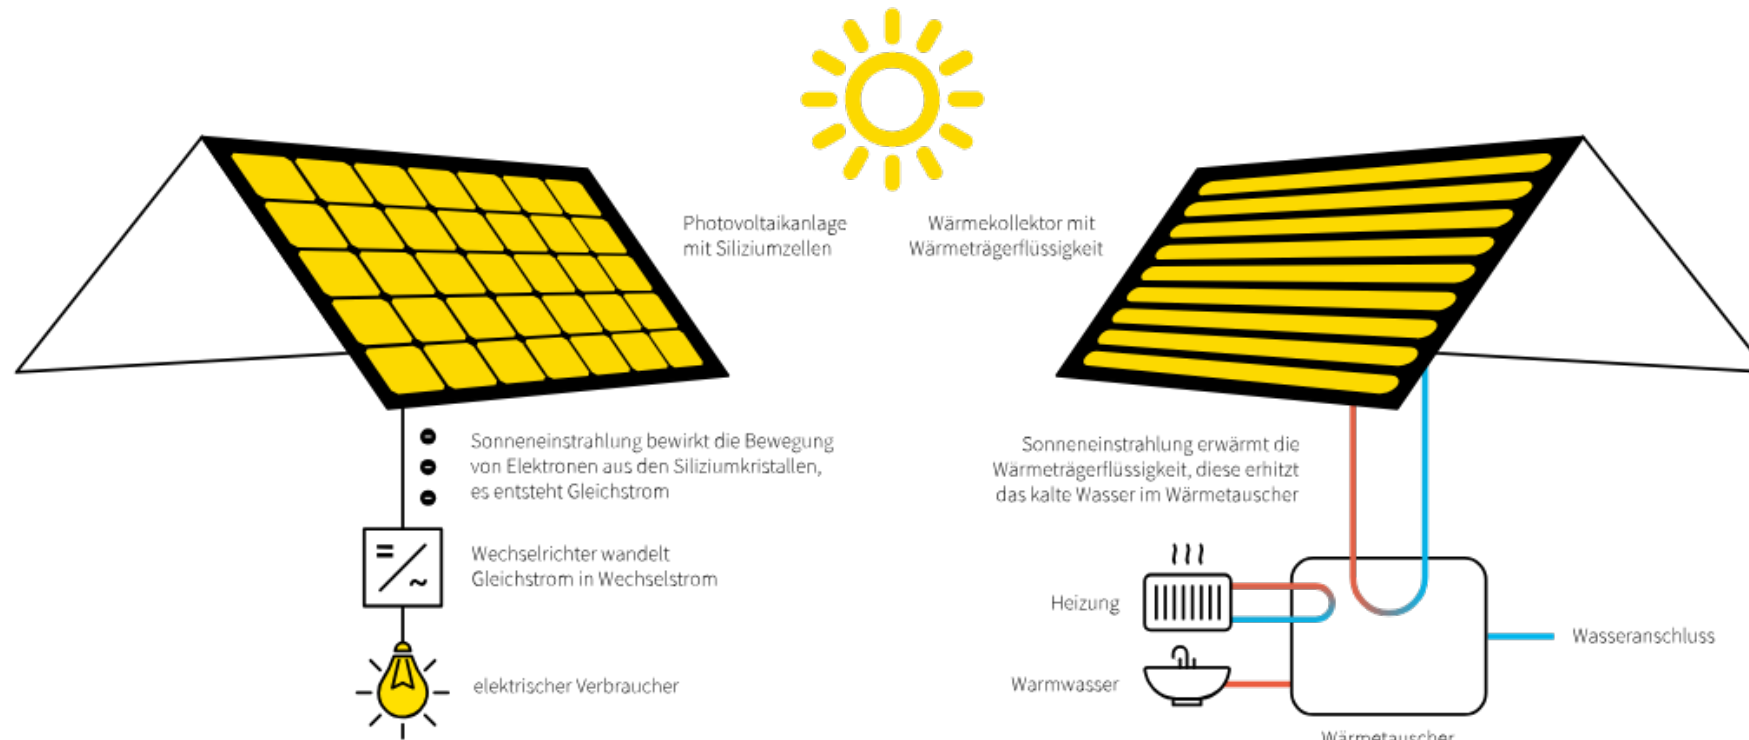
Photovoltaikanlage mit Siliziumzellen

Wärmekollektor mit Wärmeträgerflüssigkeit

Sonneneinstrahlung bewirkt die Bewegung von Elektronen aus den Siliziumkristallen, es entsteht Gleichstrom

Wechselrichter wandelt Gleichstrom in Wechselstrom

elektrischer Verbraucher

Sonneneinstrahlung erwärmt die Wärmeträgerflüssigkeit, diese erhitzt das kalte Wasser im Wärmetauscher

Heizung

Warmwasser

Wasseranschluss

Wärmetauscher